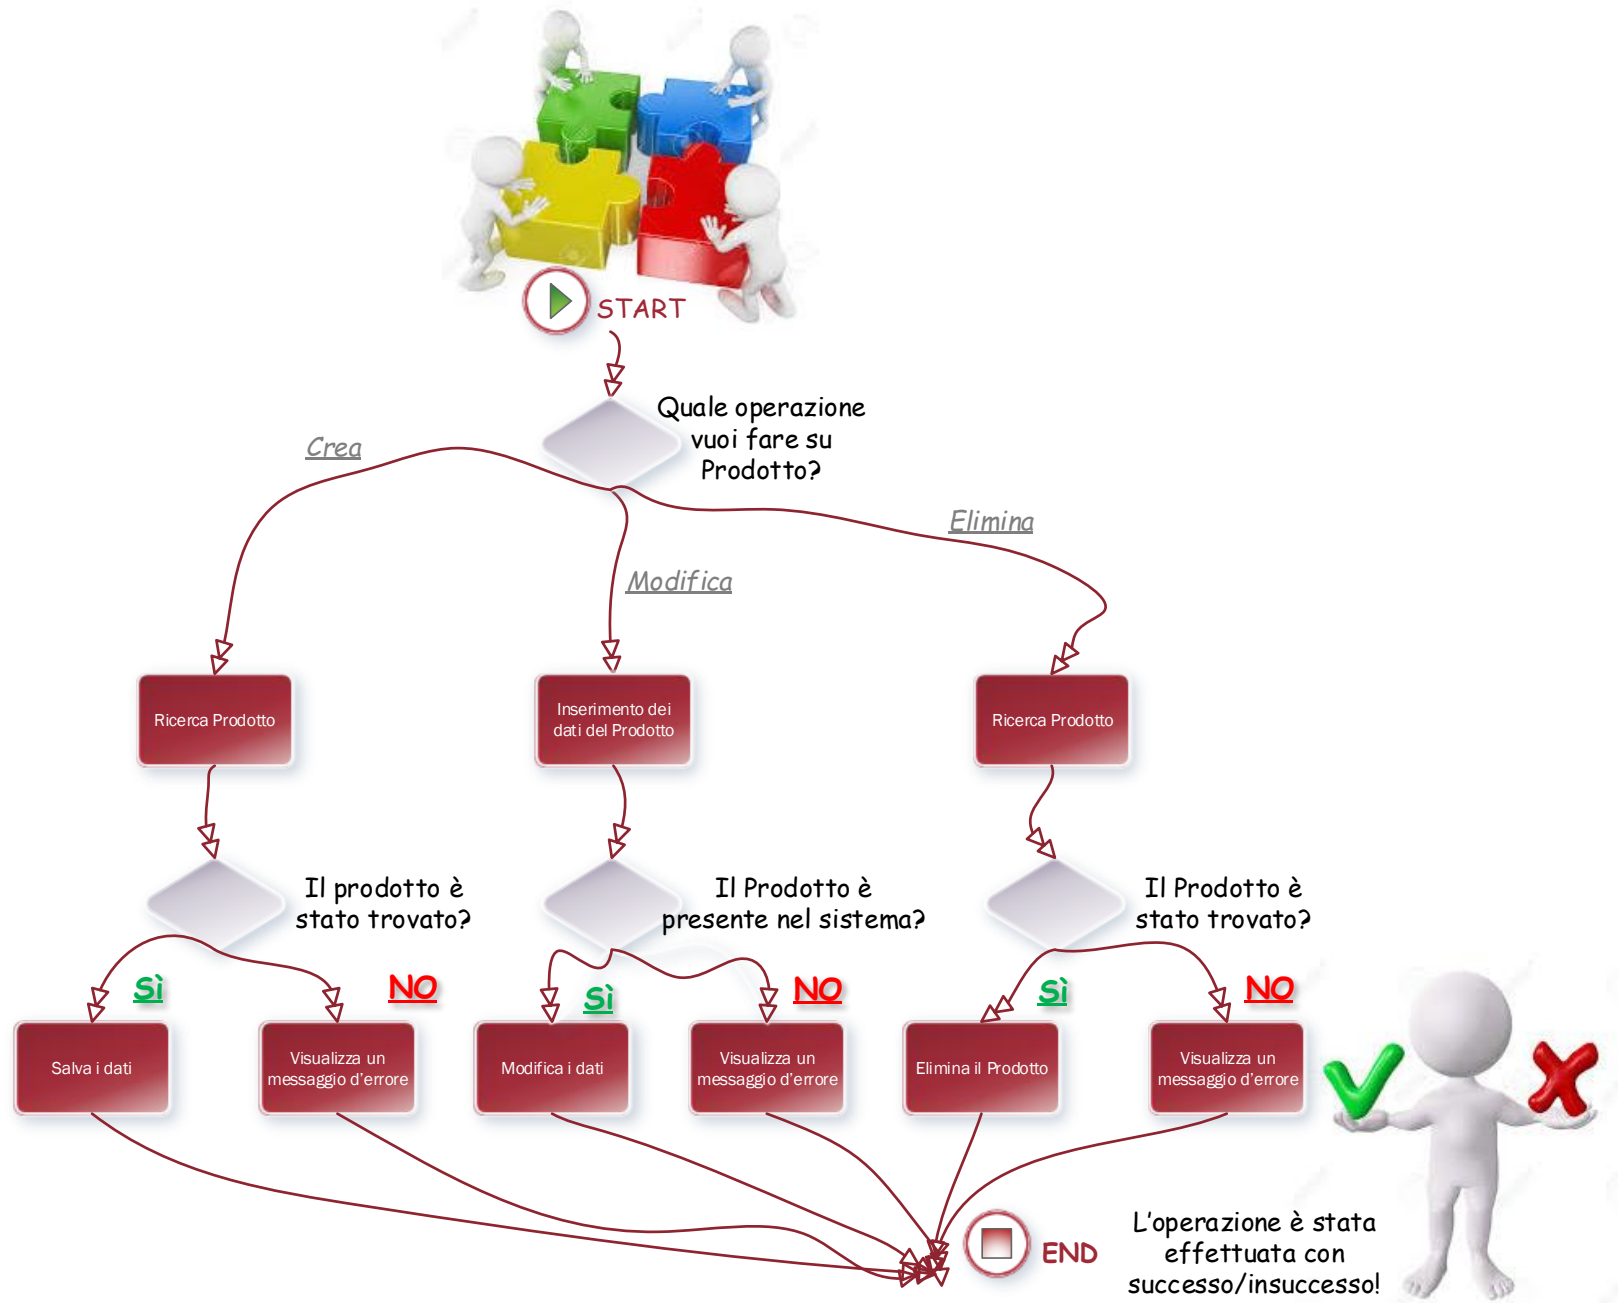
START

Quale operazione vuoi fare su Prodotto?

Crea

Modifica

Elimina

Ricerca Prodotto

Inserimento dei dati del Prodotto

Ricerca Prodotto

Il prodotto è stato trovato?

Il Prodotto è presente nel sistema?

Il Prodotto è stato trovato?

Sì

NO

Sì

NO

Sì

NO

Salva i dati

Visualizza un messaggio d'errore

Modifica i dati

Visualizza un messaggio d'errore

Elimina il Prodotto

Visualizza un messaggio d'errore

END

L'operazione è stata effettuata con successo/insuccesso!